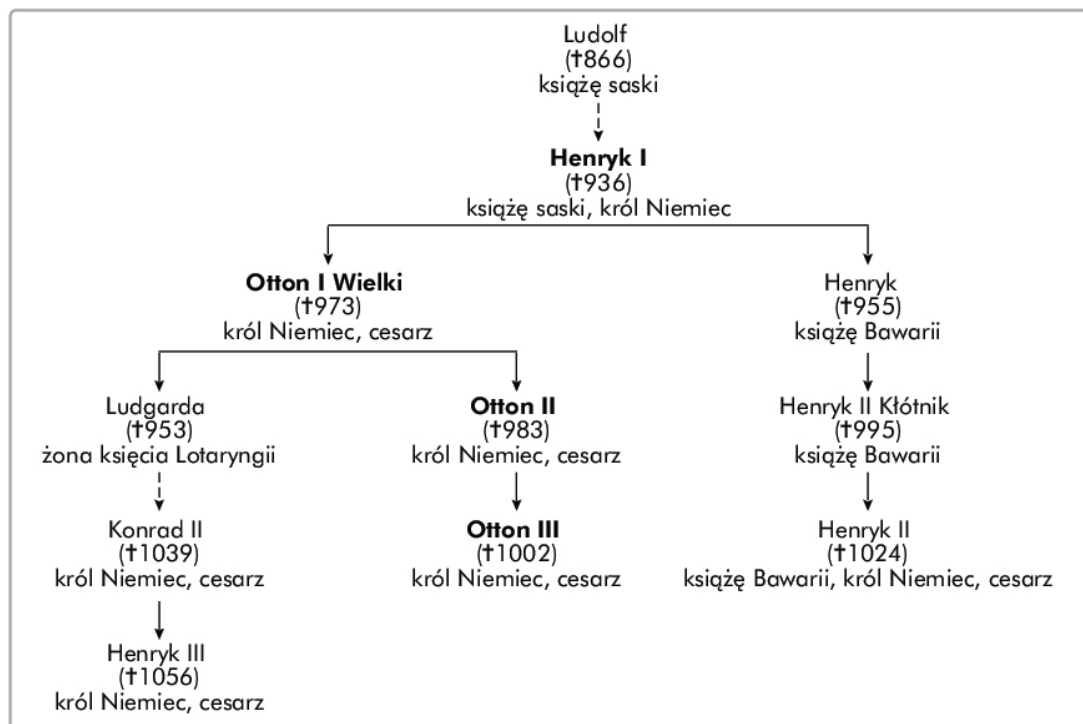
Ludolf
(†866)
książę saski

**Henryk I**
(†936)
książę saski, król Niemiec

**Otton I Wielki**
(†973)
król Niemiec, cesarz

Henryk
(†955)
książę Bawarii

Ludgarda
(†953)
żona księcia Lotaryngii

**Otton II**
(†983)
król Niemiec, cesarz

Henryk II Kłótnik
(†995)
książę Bawarii

Konrad II
(†1039)
król Niemiec, cesarz

**Otton III**
(†1002)
król Niemiec, cesarz

Henryk II
(†1024)
książę Bawarii, król Niemiec, cesarz

Henryk III
(†1056)
król Niemiec, cesarz